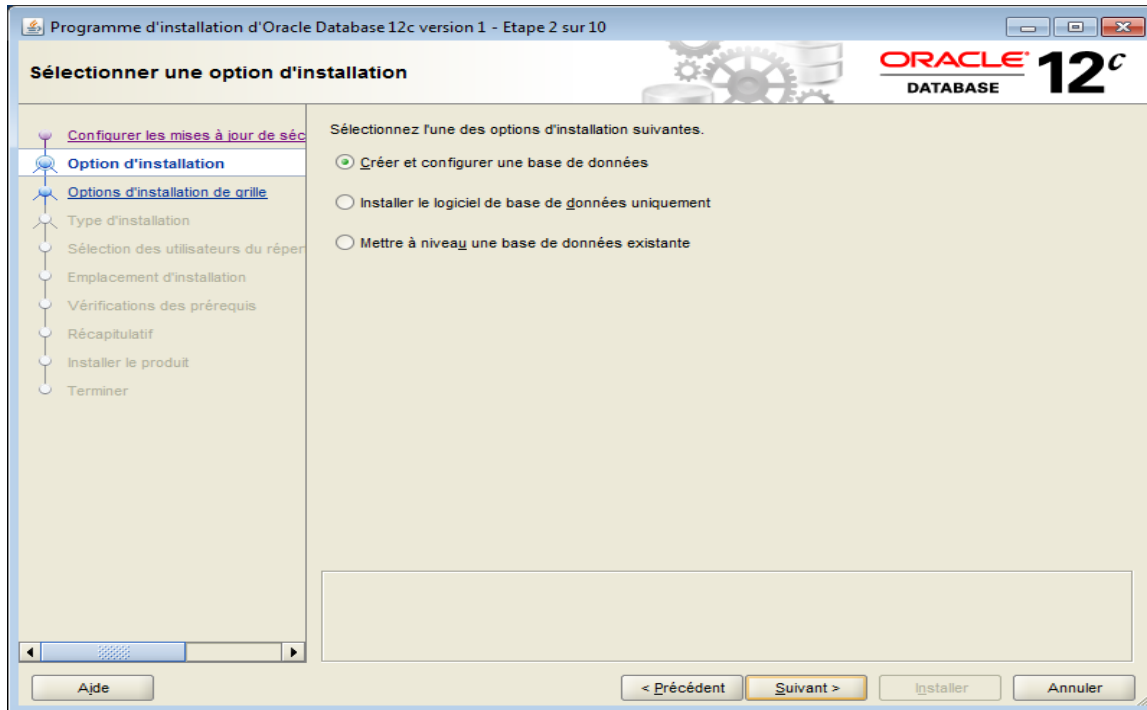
Programme d'installation d'Oracle Database 12c version 1 - Etape 2 sur 10

Sélectionner une option d'installation

ORACLE DATABASE 12c

Configurer les mises à jour de séc
Option d'installation
Options d'installation de grille
Type d'installation
Sélection des utilisateurs du réper
Emplacement d'installation
Vérifications des prérequis
Récapitulatif
Installer le produit
Terminer

Sélectionnez l'une des options d'installation suivantes.

Créer et configurer une base de données

Installer le logiciel de base de données uniquement

Mettre à niveau une base de données existante

Aide

< Précédent

Suivant >

Installer

Annuler